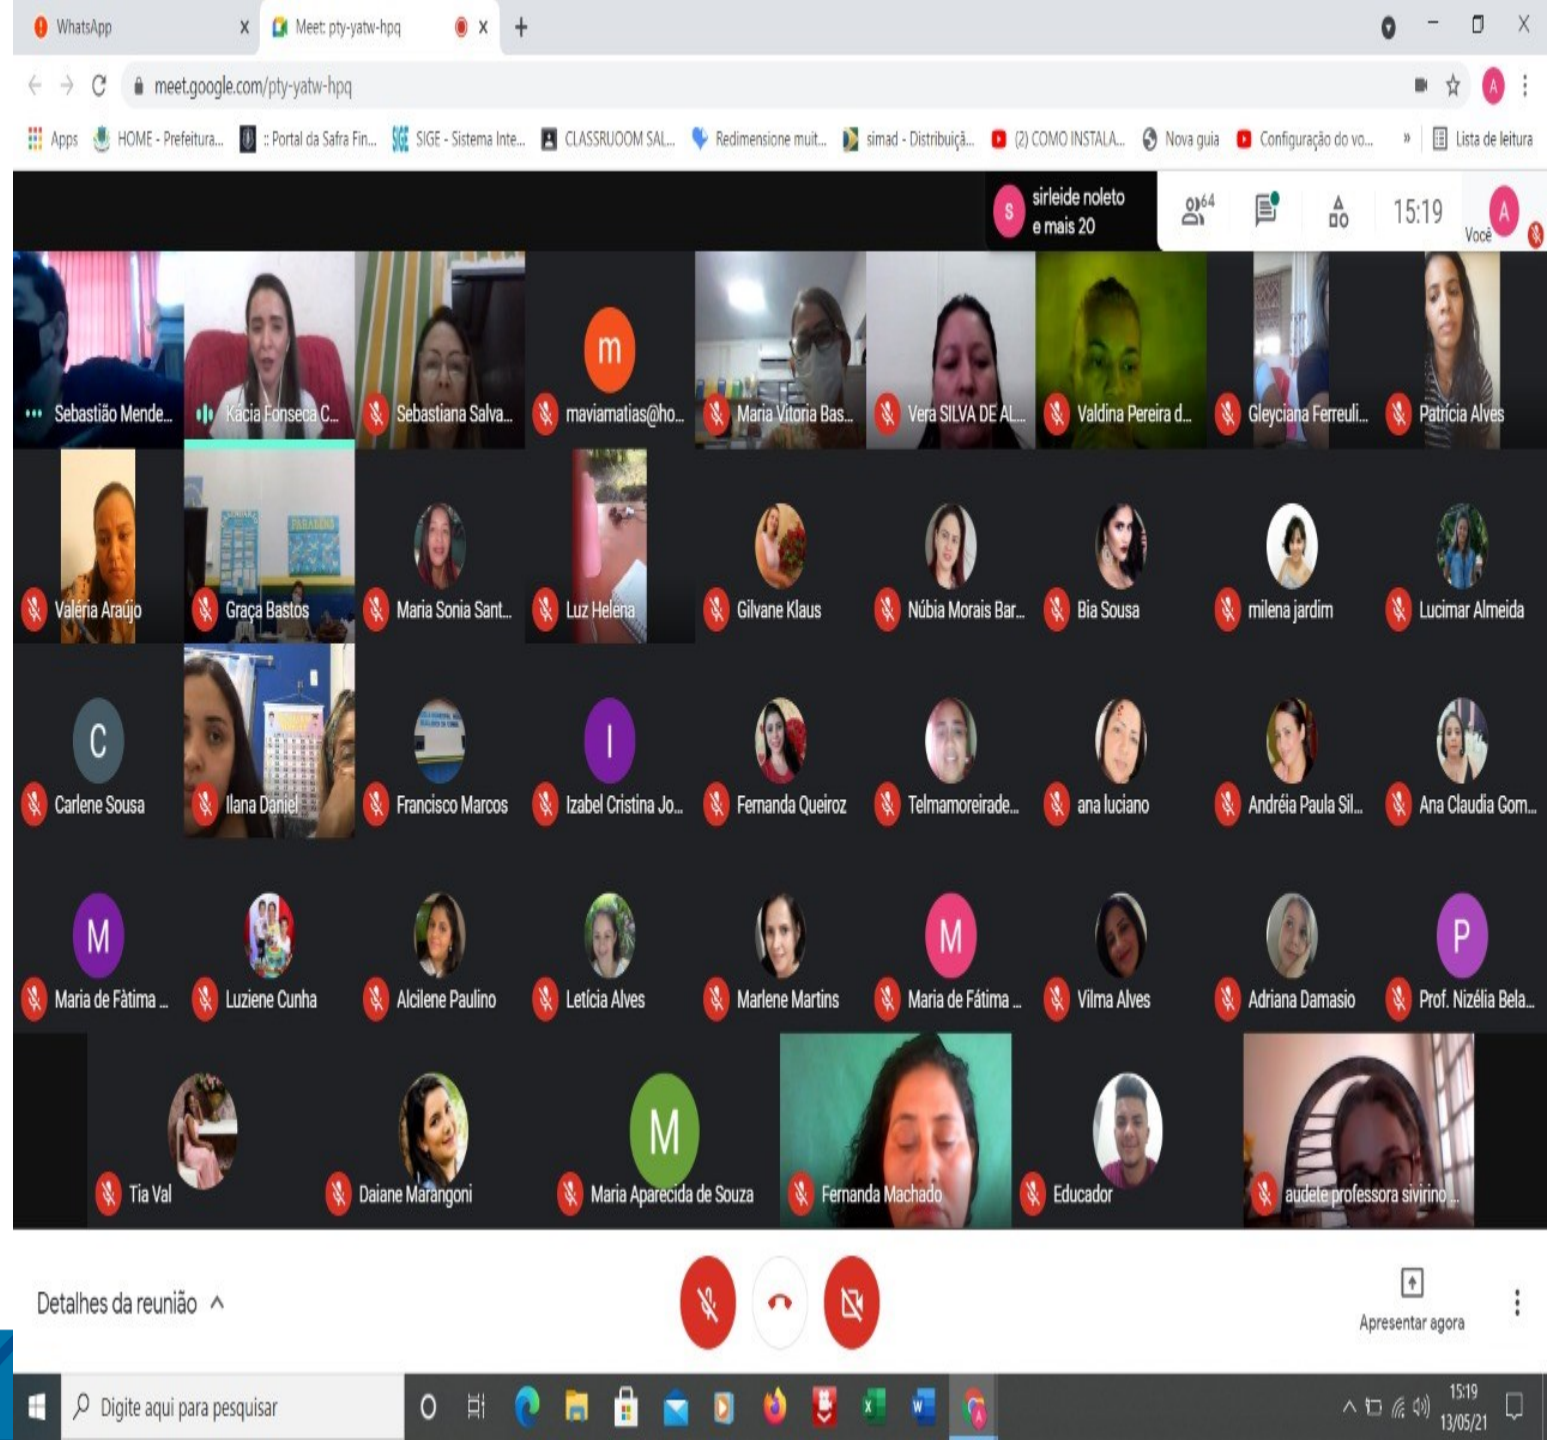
WhatsApp X Meet: pty-yatw-hpq X +

meet.google.com/pty-yatw-hpq

Apps HOME - Prefeitura... :: Portal da Safra Fin... SIGE - Sistema Inte... CLASSRUOOM SAL... Redimensione muit... simad - Distribuiçã... (2) COMO INSTALA... Nova guia Configuração do vo... » Lista de leitura

sirleide noleto e mais 20

64

15:19

Você

Sebastião Mende...
Kacia Fonseca C...
Sebastiana Salva...
maviamatias@ho...
Maria Vitoria Bas...
Vera SILVA DE AL...
Valdina Pereira d...
Gleyciana Ferreuli...
Patricia Alves

Valéria Araújo
Graça Bastos
Maria Sonia Sant...
Luz Helena
Gilvane Klaus
Núbia Morais Bar...
Bia Sousa
milena jardim
Lucimar Almeida

Carlene Sousa
Ilana Daniel
Francisco Marcos
Izabel Cristina Jo...
Fernanda Queiroz
Telmamoreirade...
ana luciano
Andréia Paula Sil...
Ana Claudia Gom...

Maria de Fátima ...
Luziene Cunha
Alcilene Paulino
Letícia Alves
Marlene Martins
Maria de Fátima ...
Vilma Alves
Adriana Damasio
Prof. Nizélia Bela...

Tia Val
Daiane Marangoni
Maria Aparecida de Souza
Fernanda Machado
Educador
audete professora sivirino ...

Detalhes da reunião

Apresentar agora

Digite aqui para pesquisar

15:19
13/05/21